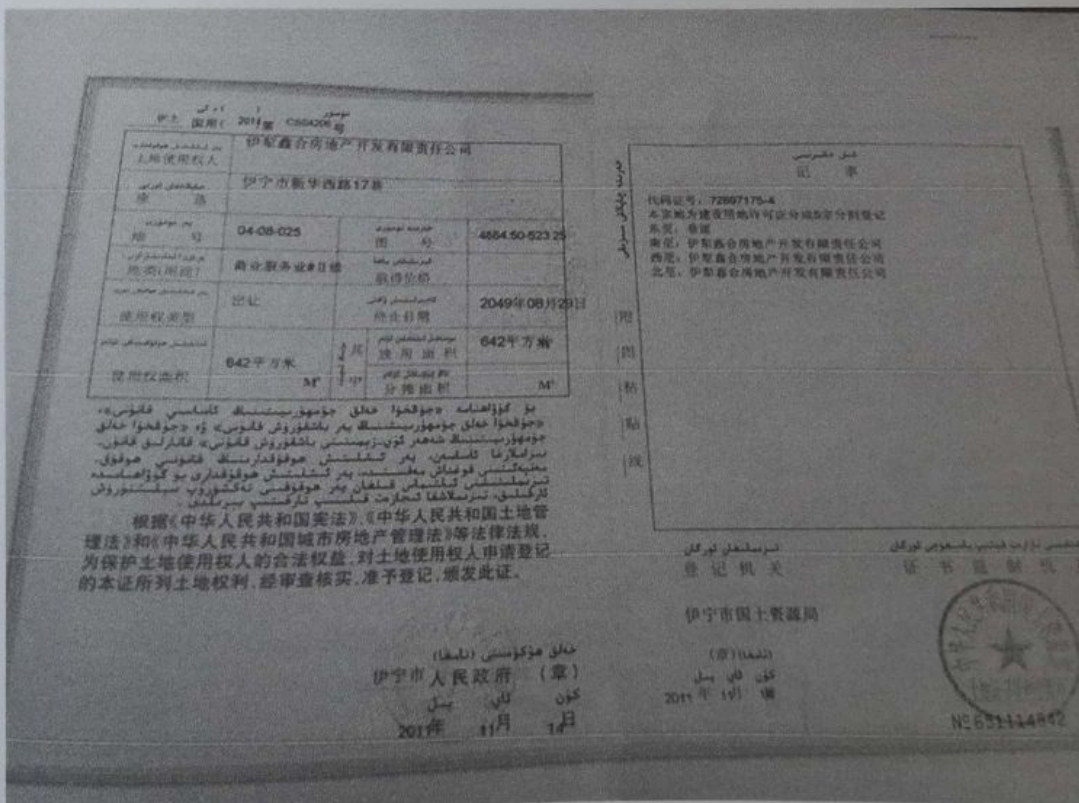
伊土 国用（ 2011 ）第 C884206 号

| 土地使用权人 | 伊犁鑫合房地产开发有限责任公司 | | |
|---|---|---|---|
| 座落 | 伊宁市新华西路17号 | | |
| 地号 | 04-08-025 | 图号 | 4884.50-523.25 |
| 地类（用途） | 商业服务业#II级 | 取得价格 | |
| 使用权类型 | 出让 | 终止日期 | 2049年08月29日 |
| 使用权面积 | 642平方米 M² | 其中 独用面积 | 642平方米 |
| | | 分摊面积 | M² |

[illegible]

根据《中华人民共和国宪法》、《中华人民共和国土地管理法》和《中华人民共和国城市房地产管理法》等法律法规，为保护土地使用权人的合法权益，对土地使用权人申请登记的本证所列土地权利，经审查核实，准予登记，颁发此证。

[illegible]
伊宁市人民政府（章）
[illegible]
2011年 11月 14日

记事

代码证号：72697175-4
本宗地为建设用地许可证分幅6宗分割登记
东至：巷道
南至：伊犁鑫合房地产开发有限责任公司
西至：伊犁鑫合房地产开发有限责任公司
北至：伊犁鑫合房地产开发有限责任公司

附图粘贴线

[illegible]
登记机关
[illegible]
证书监制机关

伊宁市国土资源局

（章）
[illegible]
2011年 1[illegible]月 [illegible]日

№ 651114842